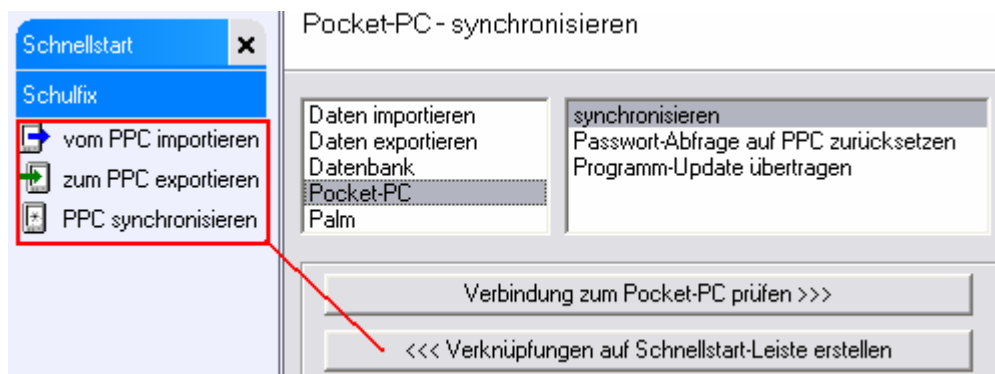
Schnellstart
×
Schulfix
vom PPC importieren
zum PPC exportieren
PPC synchronisieren

Pocket-PC - synchronisieren

Daten importieren
Daten exportieren
Datenbank
Pocket-PC
Palm

synchronisieren
Passwort-Abfrage auf PPC zurücksetzen
Programm-Update übertragen

Verbindung zum Pocket-PC prüfen >>>

<<< Verknüpfungen auf Schnellstart-Leiste erstellen